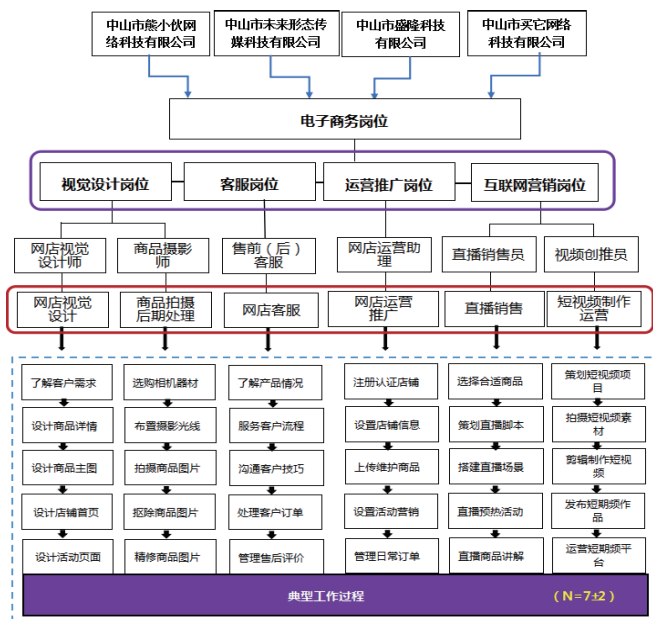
中山市熊小伙网络科技有限公司

中山市未来形态传媒科技有限公司

中山市盛隆科技有限公司

中山市买它网络科技有限公司

电子商务岗位

视觉设计岗位

客服岗位

运营推广岗位

互联网营销岗位

网店视觉设计师

商品摄影师

售前（后）客服

网店运营助理

直播销售员

视频创推员

网店视觉设计

商品拍摄后期处理

网店客服

网店运营推广

直播销售

短视频制作运营

了解客户需求

设计商品详情

设计商品主图

设计店铺首页

设计活动页面

选购相机器材

布置摄影光线

拍摄商品图片

抠除商品图片

精修商品图片

了解产品情况

服务客户流程

沟通客户技巧

处理客户订单

管理售后评价

注册认证店铺

设置店铺信息

上传维护商品

设置活动营销

管理日常订单

选择合适商品

策划直播脚本

搭建直播场景

直播预热活动

直播商品讲解

策划短视频项目

拍摄短视频素材

剪辑制作短视频

发布短期频作品

运营短期频平台

典型工作过程

（N=7±2）